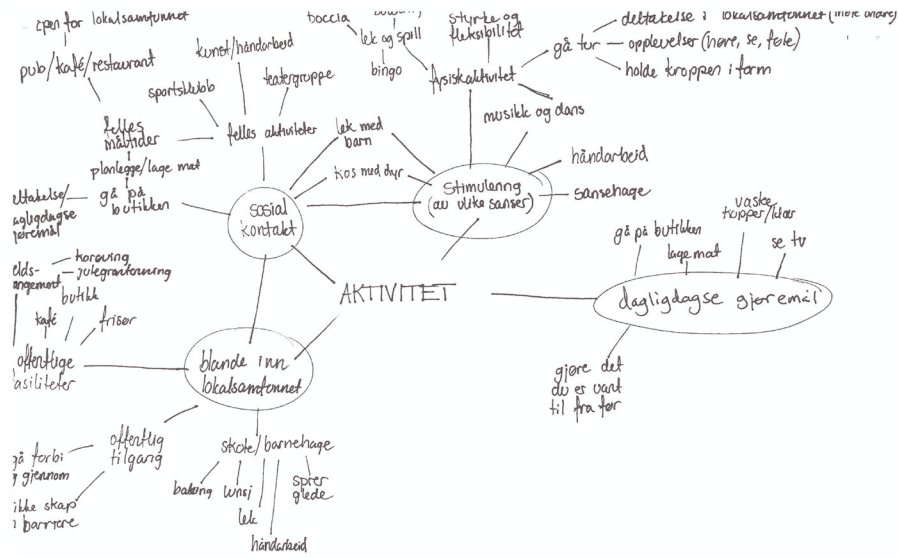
åpen for lokalsamfunnet
pub/kafé/restaurant
kunst/håndarbeid
teatergruppe
sportsklubb
felles måltider
felles aktiviteter
planlegge/lage mat
gå på butikken
deltakelse/ dagligdagse gjøremål
lek med barn
kos med dyr
sosial kontakt
boccia
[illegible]
lek og spill
bingo
styrke og fleksibilitet
fysisk aktivitet
deltakelse i lokalsamfunnet (møte andre)
gå tur
opplevelser (høre, se, føle)
holde kroppen i form
musikk og dans
håndarbeid
Stimulering (av ulike sanser)
sansehage
AKTIVITET
gå på butikken
lage mat
vaske topper/klær
se tv
dagligdagse gjøremål
gjøre det du er vant til fra før
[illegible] arrangement
korøving
julegrantenning
butikk
kafé
frisør
offentlige fasiliteter
blande inn lokalsamfunnet
gå forbi gjennom
offentlig tilgang
ikke skap barrierer
skole/barnehage
baking
kunst
lek
håndarbeid
sprer glede